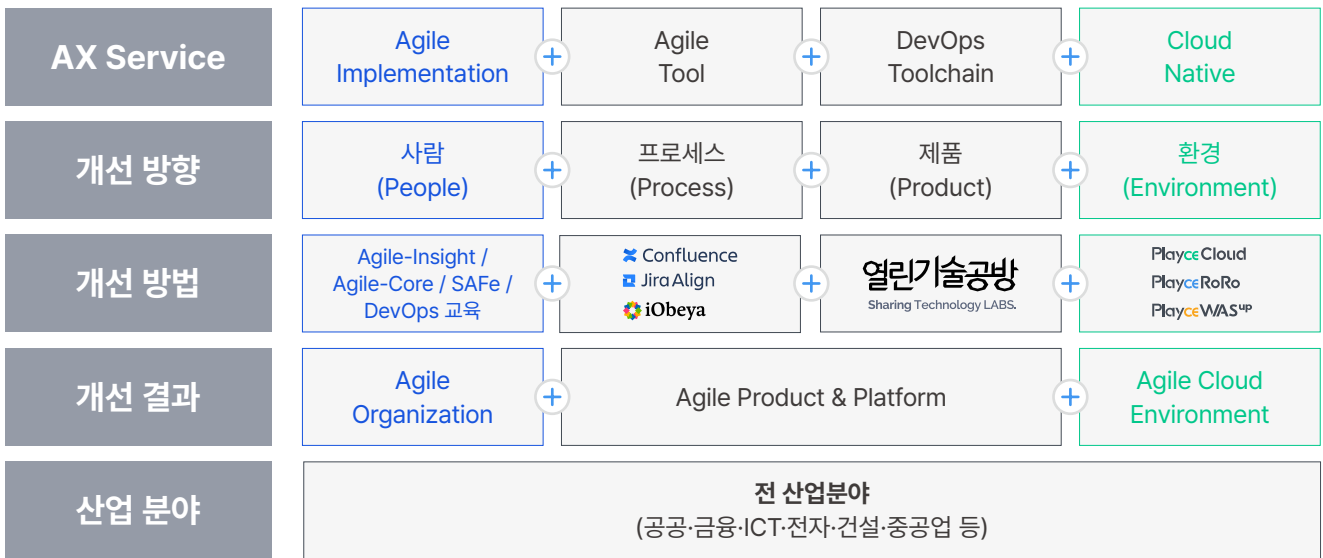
| AX Service | Agile Implementation | + | Agile Tool | + | DevOps Toolchain | + | Cloud Native |
|---|---|---|---|---|---|---|---|
| 개선 방향 | 사람 (People) | + | 프로세스 (Process) | + | 제품 (Product) | + | 환경 (Environment) |
| 개선 방법 | Agile-Insight / Agile-Core / SAFe / DevOps 교육 | + | Confluence Jira Align iObeya | + | 열린기술공방 Sharing Technology LABS. | + | PlayceCloud PlayceRoRo PlayceWAS UP |
| 개선 결과 | Agile Organization | + | Agile Product & Platform | | | + | Agile Cloud Environment |
| 산업 분야 | 전 산업분야 (공공·금융·ICT·전자·건설·중공업 등) | | | | | | |